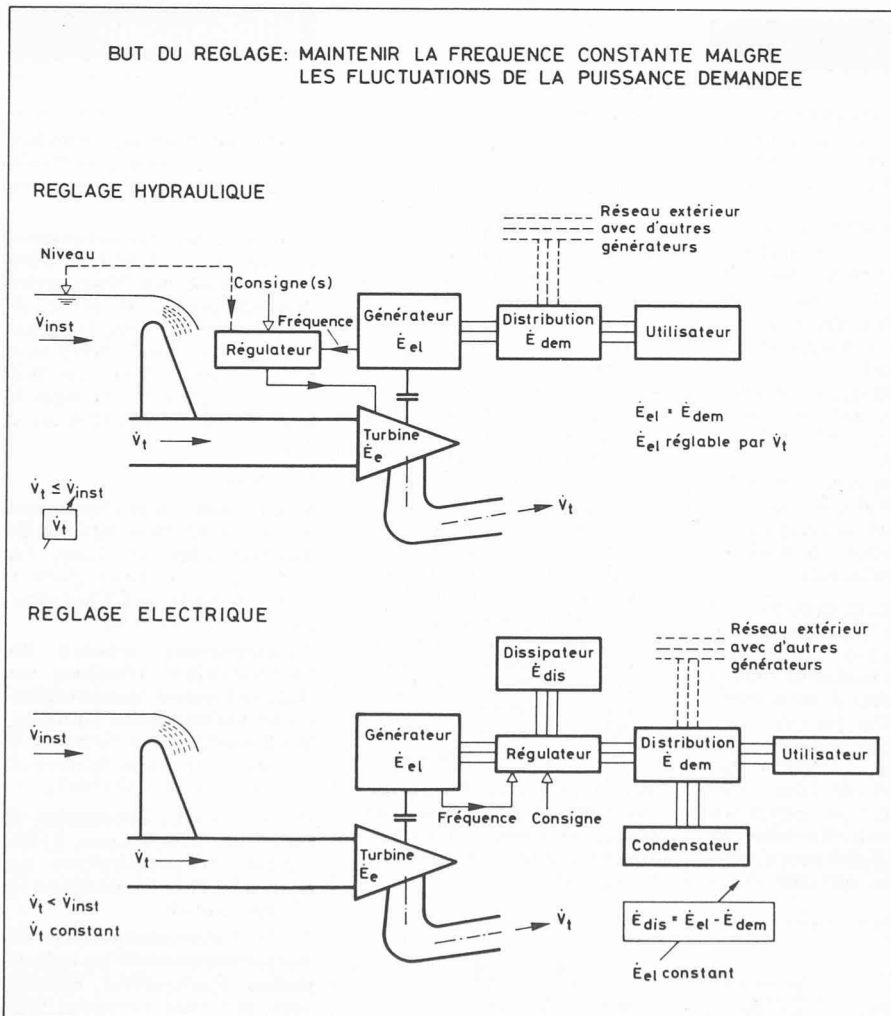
BUT DU REGLAGE: MAINTENIR LA FREQUENCE CONSTANTE MALGRE LES FLUCTUATIONS DE LA PUISSANCE DEMANDEE

REGLAGE HYDRAULIQUE

Réseau extérieur avec d'autres générateurs

Niveau

Consigne(s)

Fréquence

Générateur

$\dot{E}_{el}$

Distribution

$\dot{E}_{dem}$

Utilisateur

$\dot{V}_{inst}$

Régulateur

Turbine

$\dot{E}_e$

$\dot{V}_t$

$\dot{E}_{el} = \dot{E}_{dem}$

$\dot{E}_{el}$ réglable par $\dot{V}_t$

$\dot{V}_t \leq \dot{V}_{inst}$

$\dot{V}_t$

$\dot{V}_t$

REGLAGE ELECTRIQUE

Réseau extérieur avec d'autres générateurs

Dissipateur

$\dot{E}_{dis}$

$\dot{V}_{inst}$

Générateur

$\dot{E}_{el}$

Régulateur

Distribution

$\dot{E}_{dem}$

Utilisateur

Fréquence

Consigne

$\dot{V}_t$

Turbine

$\dot{E}_e$

Condensateur

$\dot{V}_t < \dot{V}_{inst}$

$\dot{V}_t$ constant

$\dot{V}_t$

$\dot{E}_{dis} = \dot{E}_{el} - \dot{E}_{dem}$

$\dot{E}_{el}$ constant